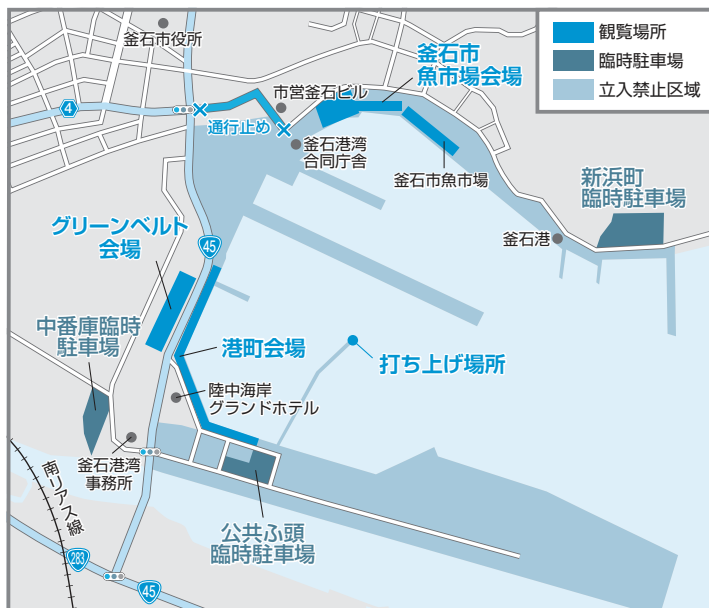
観覧場所
臨時駐車場
立入禁止区域

釜石市役所
釜石市
魚市場会場
市営釜石ビル
4
通行止め
釜石港湾
合同庁舎
釜石市魚市場
新浜町
臨時駐車場
釜石港
グリーンベルト
会場
45
中番庫臨時
駐車場
港町会場
打ち上げ場所
陸中海岸
グランドホテル
釜石港湾
事務所
南リアス線
283
公共ふ頭
臨時駐車場
45